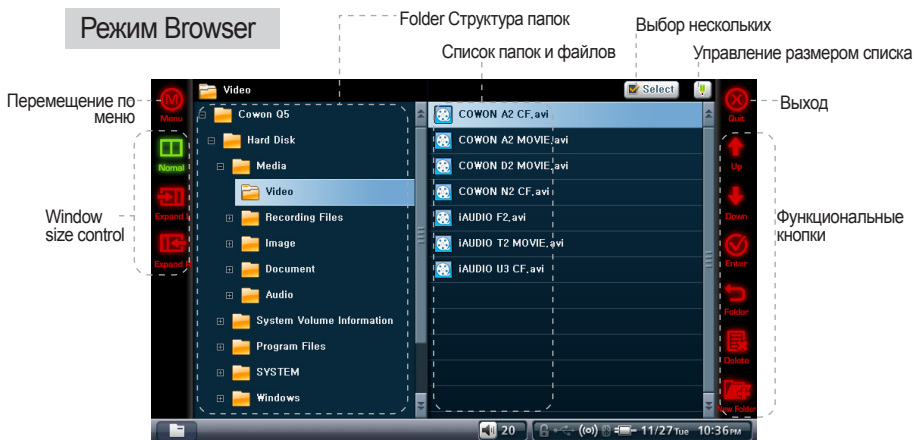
Режим Browser

Folder Структура папок

Выбор нескольких

Список папок и файлов

Управление размером списка

Перемещение по меню

Выход

Window size control

Функциональные кнопки

Video

Select

Menu

Normal

Expand L

Expand R

Cowon Q5

Hard Disk

Media

Video

Recording Files

Image

Document

Audio

System Volume Information

Program Files

SYSTEM

Windows

COWON A2 CF.avi

COWON A2 MOVIE.avi

COWON D2 MOVIE.avi

COWON N2 CF.avi

iAUDIO F2.avi

iAUDIO T2 MOVIE.avi

iAUDIO U3 CF.avi

Quit

Up

Down

Enter

Folder

Delete

New Folder

20

11/27 Tue 10:36 PM